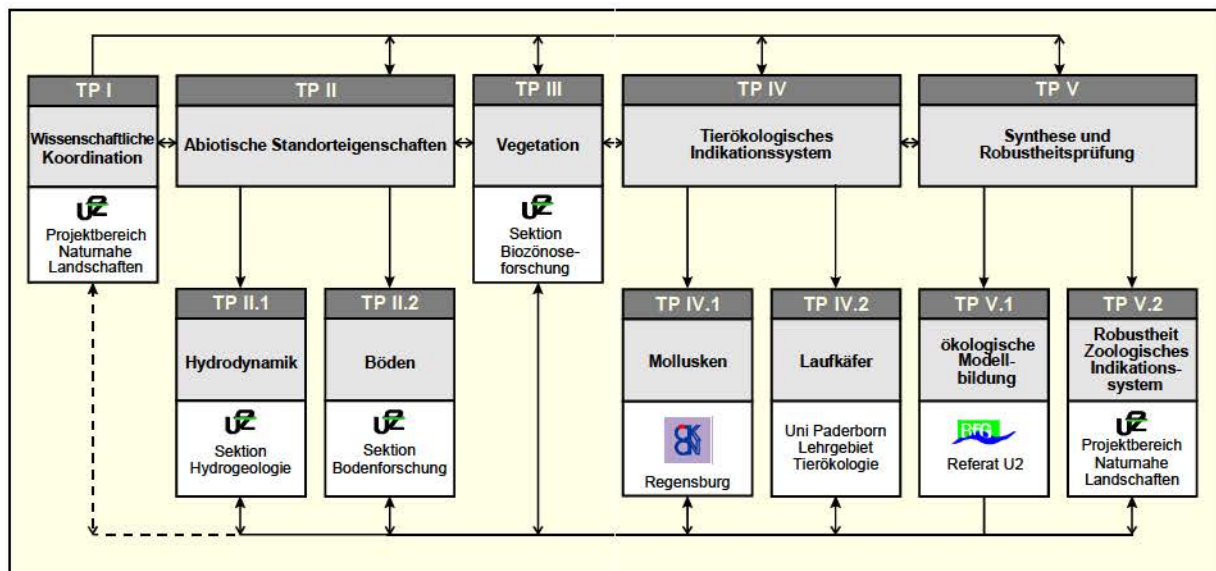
TP I

Wissenschaftliche Koordination

UZ

Projektbereich Naturnahe Landschaften

TP II

Abiotische Standorteigenschaften

TP III

Vegetation

UZ

Sektion Biozönoseforschung

TP IV

Tierökologisches Indikationssystem

TP V

Synthese und Robustheitsprüfung

TP II.1

Hydrodynamik

UZ

Sektion Hydrogeologie

TP II.2

Böden

UZ

Sektion Bodenforschung

TP IV.1

Mollusken

Regensburg

TP IV.2

Laufkäfer

Uni Paderborn Lehrgebiet Tierökologie

TP V.1

ökologische Modellbildung

BfG

Referat U2

TP V.2

Robustheit Zoologisches Indikationssystem

UZ

Projektbereich Naturnahe Landschaften